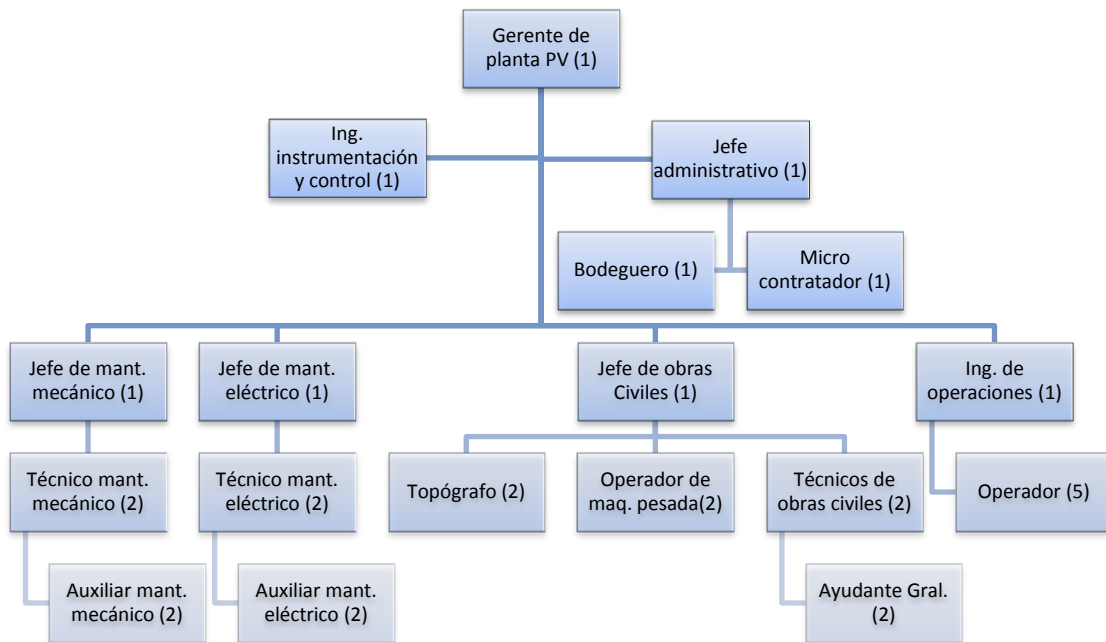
Gerente de planta PV (1)

Ing. instrumentación y control (1)

Jefe administrativo (1)

Bodeguero (1)

Micro contratador (1)

Jefe de mant. mecánico (1)

Jefe de mant. eléctrico (1)

Jefe de obras Civiles (1)

Ing. de operaciones (1)

Técnico mant. mecánico (2)

Técnico mant. eléctrico (2)

Topógrafo (2)

Operador de maq. pesada(2)

Técnicos de obras civiles (2)

Operador (5)

Auxiliar mant. mecánico (2)

Auxiliar mant. eléctrico (2)

Ayudante Gral. (2)